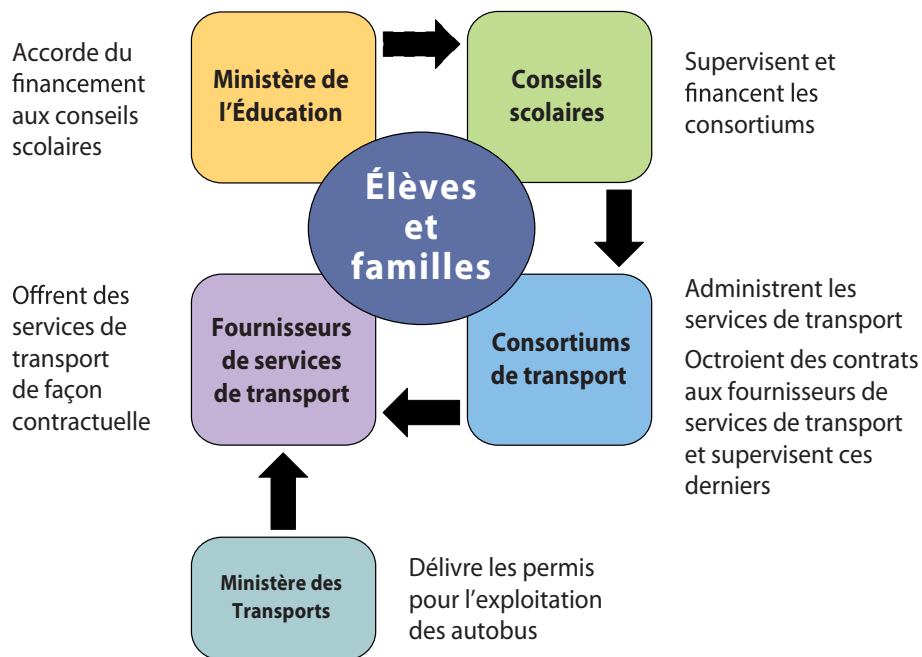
Accorde du financement aux conseils scolaires

Ministère de l'Éducation

Conseils scolaires

Supervisent et financent les consortiums

Élèves et familles

Offrent des services de transport de façon contractuelle

Fournisseurs de services de transport

Consortiums de transport

Administrent les services de transport

Octroient des contrats aux fournisseurs de services de transport et supervisent ces derniers

Ministère des Transports

Délivre les permis pour l'exploitation des autobus